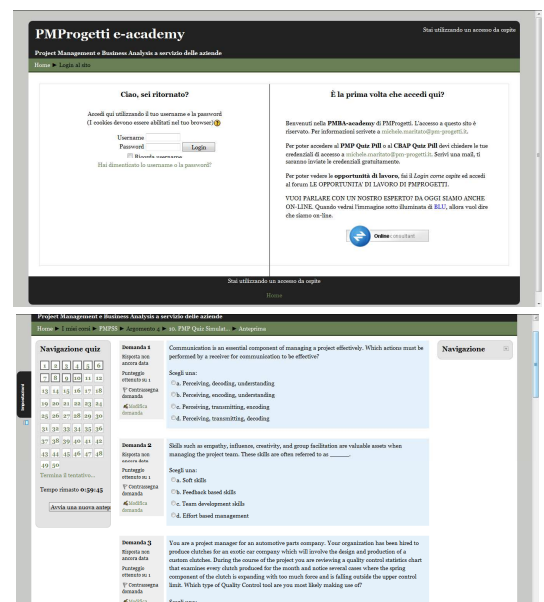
PMProgetti e-academy

Stai utilizzando un accesso da ospite

Project Management e Business Analysis a servizio delle aziende

Home ▶ Login al sito

Ciao, sei ritornato?

Accedi utilizzando il tuo username e la password
(I cookies devono essere abilitati nel tuo browser)

Username
Password
Login
Ricorda username
Hai dimenticato lo username o la password?

È la prima volta che accedi qui?

Benvenuti nella PMBA-academy di PMProgetti. L'accesso a questo sito è riservato. Per informazioni scrivete a michele.maritato@pm-progetti.it.

Per poter accedere al PMP Quiz Pill o al CBAP Quiz Pill devi chiedere le tue credenziali di accesso a michele.maritato@pm-progetti.it. Servi una mail, ti saranno inviate le credenziali gratuitamente.

Per poter vedere le opportunità di lavoro, fai il Login come ospite ed accedi al forum LE OPPORTUNITA' DI LAVORO DI PMPROGETTI.

VUOI PARLARE CON UN NOSTRO ESPERTO? DA OGGI SIAMO ANCHE ON-LINE. Quando vedrai l'immagine sotto illuminata di BLU, allora vuol dire che siamo on-line.

Online consultant

Stai utilizzando un accesso da ospite

Home

Project Management e Business Analysis a servizio delle aziende

Home ▶ I miei corsi ▶ PMP33 ▶ Argomento 4 ▶ 10. PMP Quiz Simulat... ▶ Anteprima

Navigazione quiz

1 2 3 4 5 6
7 8 9 10 11 12
13 14 15 16 17 18
19 20 21 22 23 24
25 26 27 28 29 30
31 32 33 34 35 36
37 38 39 40 41 42
43 44 45 46 47 48
49 50

Termina il tentativo...

Tempo rimasto 0:59:45

Avvia una nuova antep

Demanda 1
Risposta non ancora data
Punteggio ottenuto su 1
Contrassegna demanda
Modifica demanda

Communication is an essential component of managing a project effectively. Which actions must be performed by a receiver for communication to be effective?

Scegli una:
a. Perceiving, decoding, understanding
b. Perceiving, encoding, understanding
c. Perceiving, transmitting, encoding
d. Perceiving, transmitting, decoding

Demanda 2
Risposta non ancora data
Punteggio ottenuto su 1
Contrassegna demanda
Modifica demanda

Skills such as empathy, influence, creativity, and group facilitation are valuable assets when managing the project team. These skills are often referred to as ______.

Scegli una:
a. Soft skills
b. Feedback based skills
c. Team development skills
d. Effort based management

Demanda 3
Risposta non ancora data
Punteggio ottenuto su 1
Contrassegna demanda
Modifica

You are a project manager for an automotive parts company. Your organization has been hired to produce clutches for an exotic car company which will involve the design and production of a custom clutches. During the course of the project you are reviewing a quality control statistics chart that examines every clutch produced for the month and notice several cases where the spring component of the clutch is expanding with too much force and is falling outside the upper control limit. Which type of Quality Control tool are you most likely making use of?

Scegli una:

Navigazione